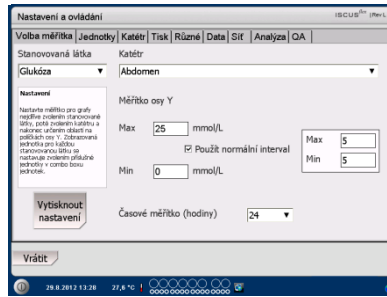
Nastavení a ovládání

ISCUS$^{flex}$ (Ref.L

Volba měřítka | Jednotky | Katétr | Tisk | Různé | Data | Síť | Analýza | QA

Stanovovaná látka

Glukóza

Katétr

Abdomen

Nastavení

Nastavte měřítko pro grafy nejdříve zvolením stanovované látky, poté zvolením katétru a nakonec určením oblasti na políčkách osy Y. Zobrazovaná jednotka pro každou stanovovanou látku se nastavuje zvolením příslušné jednotky v combo boxu jednotek.

Měřítko osy Y

Max 25 mmol/L

☑ Použít normální interval

Max 5

Min 5

Min 0 mmol/L

Vytisknout nastavení

Časové měřítko (hodiny) 24

Vrátit

29.8.2012 13:28 27,6 °C